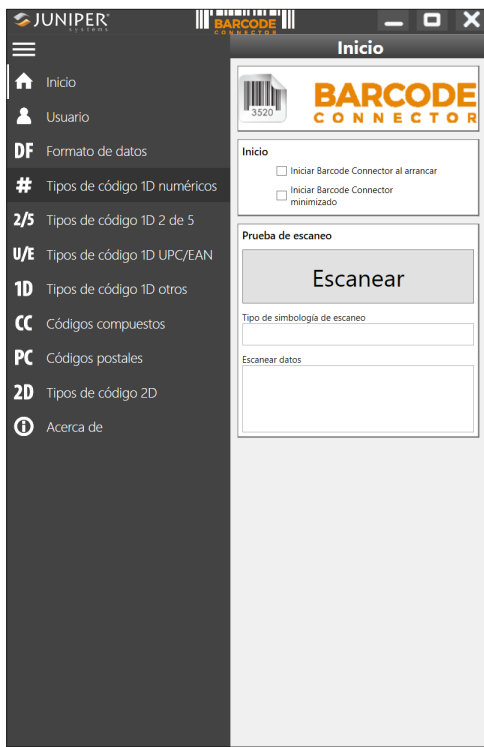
JUNIPER systems

BARCODE CONNECTOR

Inicio

Inicio

Usuario

DF Formato de datos

# Tipos de código 1D numéricos

2/5 Tipos de código 1D 2 de 5

U/E Tipos de código 1D UPC/EAN

1D Tipos de código 1D otros

CC Códigos compuestos

PC Códigos postales

2D Tipos de código 2D

Acerca de

3520

BARCODE CONNECTOR

Inicio

Iniciar Barcode Connector al arrancar

Iniciar Barcode Connector minimizado

Prueba de escaneo

Escanear

Tipo de simbología de escaneo

Escanear datos